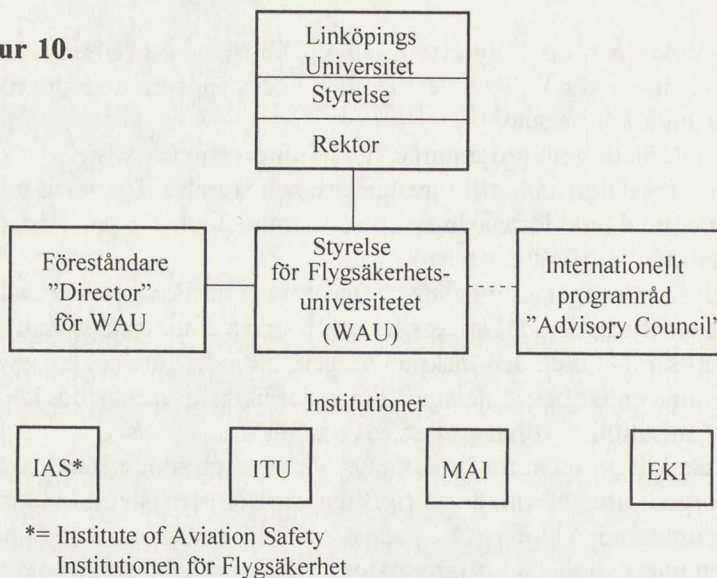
ur 10.

Linköpings Universitet
Styrelse
Rektor

Föreståndare
"Director"
för WAU

Styrelse
för Flygsäkerhetsuniversitetet
(WAU)

Internationellt
programråd
"Advisory Council"

Institutioner

IAS*

ITU

MAI

EKI

*= Institute of Aviation Safety
Institutionen för Flygsäkerhet